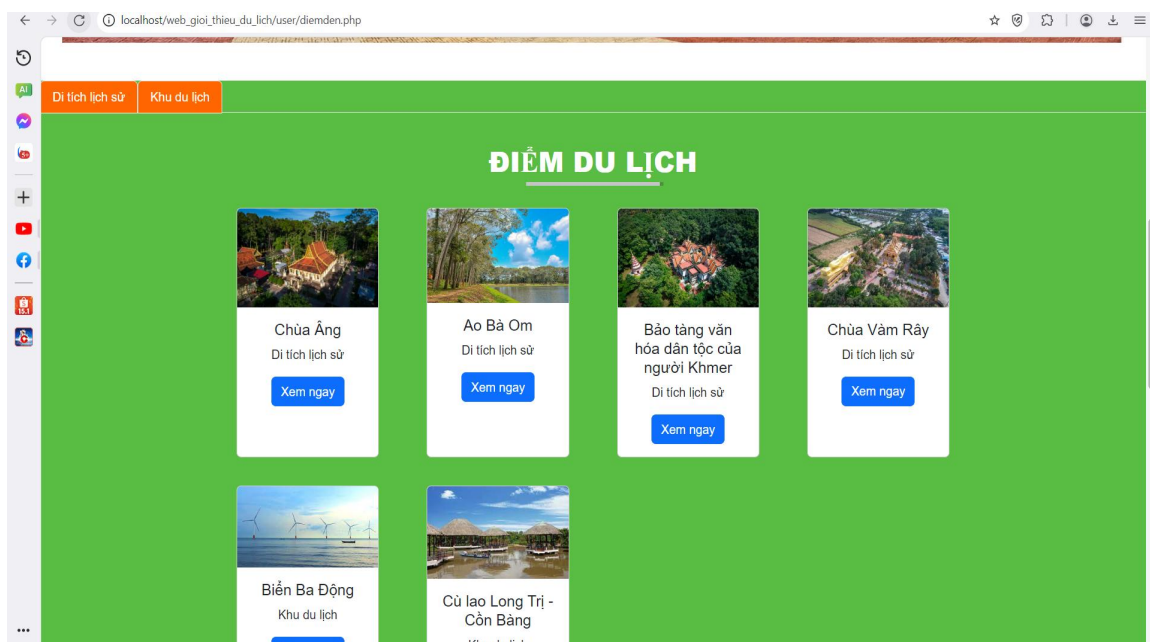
localhost/web_gioi_thieu_du_lich/user/diemden.php

AI

15.1

Di tích lịch sử
Khu du lịch

ĐIỂM DU LỊCH

Chùa Âng
Di tích lịch sử
Xem ngay

Ao Bà Om
Di tích lịch sử
Xem ngay

Bảo tàng văn hóa dân tộc của người Khmer
Di tích lịch sử
Xem ngay

Chùa Vàm Rây
Di tích lịch sử
Xem ngay

Biển Ba Động
Khu du lịch

Cù lao Long Trị - Cồn Bàng
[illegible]

...